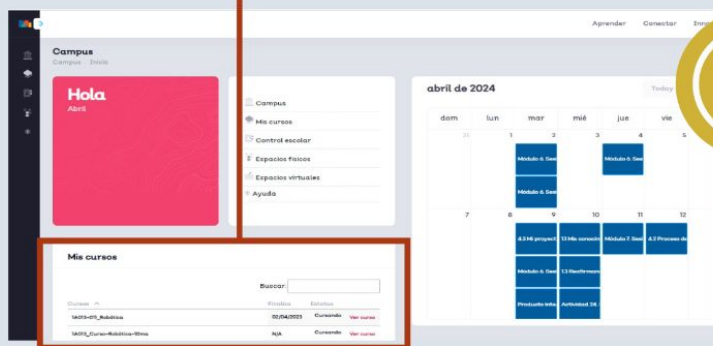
Aprender Conectar Inno

Campus
Campus | Inicio

Hola
Abril

Campus
Mis cursos
Control escolar
Espacios físicos
Espacios virtuales
Ayuda

abril de 2024
Today

| dom | lun | mar | mié | jue | vie |
|---|---|---|---|---|---|
| 31 | 1 | 2 | 3 | 4 | 5 |
| | | Módulo 6. Ses | | Módulo 6. Ses | |
| | | Módulo 6. Ses | | | |
| 7 | 8 | 9 | 10 | 11 | 12 |
| | | 4.3 Mi proyect | 1.3 Mis conocin | Módulo 7. Ses | 4.2 Proceso de |
| | | Módulo 6. Ses | 1.3 Reafirmem | | |
| | | Producto inte | Actividad 26 | | |

Mis cursos

Buscar

| Cursos | Período | Estatus | |
|---|---|---|---|
| 1A013-05_Robótica | 02/04/2023 | Cursando | Ver curso |
| 1A013_Curso-Robótica-18mo | N/A | Cursando | Ver curso |